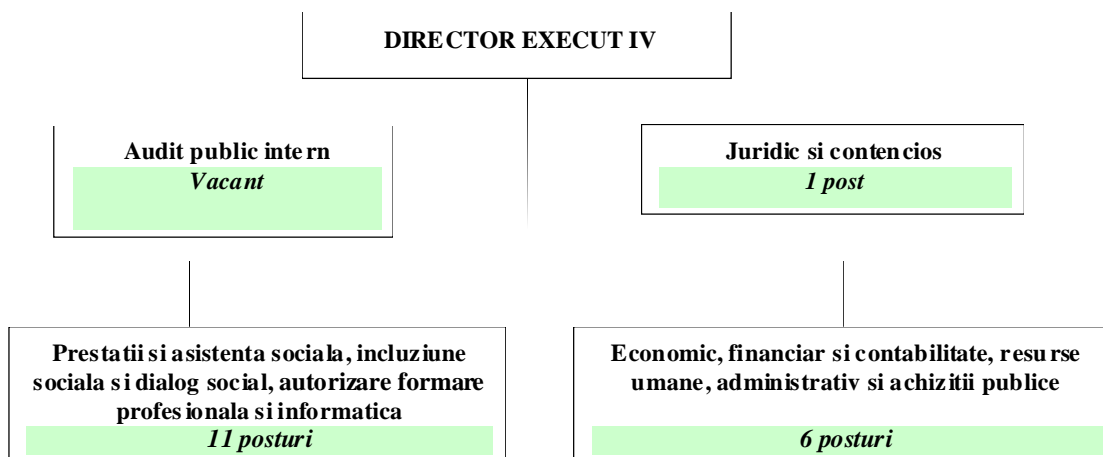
DIRECTOR EXECUTIV

Audit public intern
Vacant

Juridic si contencios
1 post

Prestatii si asistenta sociala, incluziune sociala si dialog social, autorizare formare profesionala si informatica
11 posturi

Economic, financiar si contabilitate, resurse umane, administrativ si achizitii publice
6 posturi